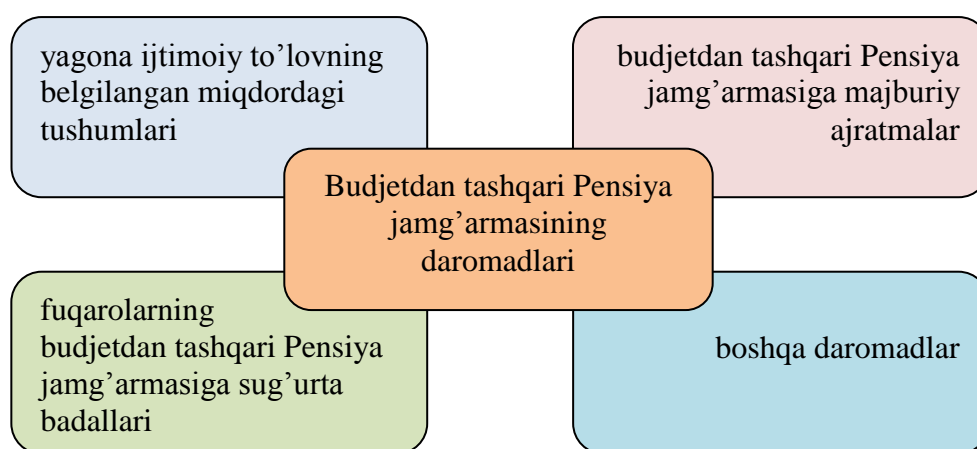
yagona ijtimoiy to’lovning belgilangan miqdordagi tushumlari

budjetdan tashqari Pensiya jamg’armasiga majburiy ajratmalar

Budjetdan tashqari Pensiya jamg’armasining daromadlari

fuqarolarning budjetdan tashqari Pensiya jamg’armasiga sug’urta badallari

boshqa daromadlar